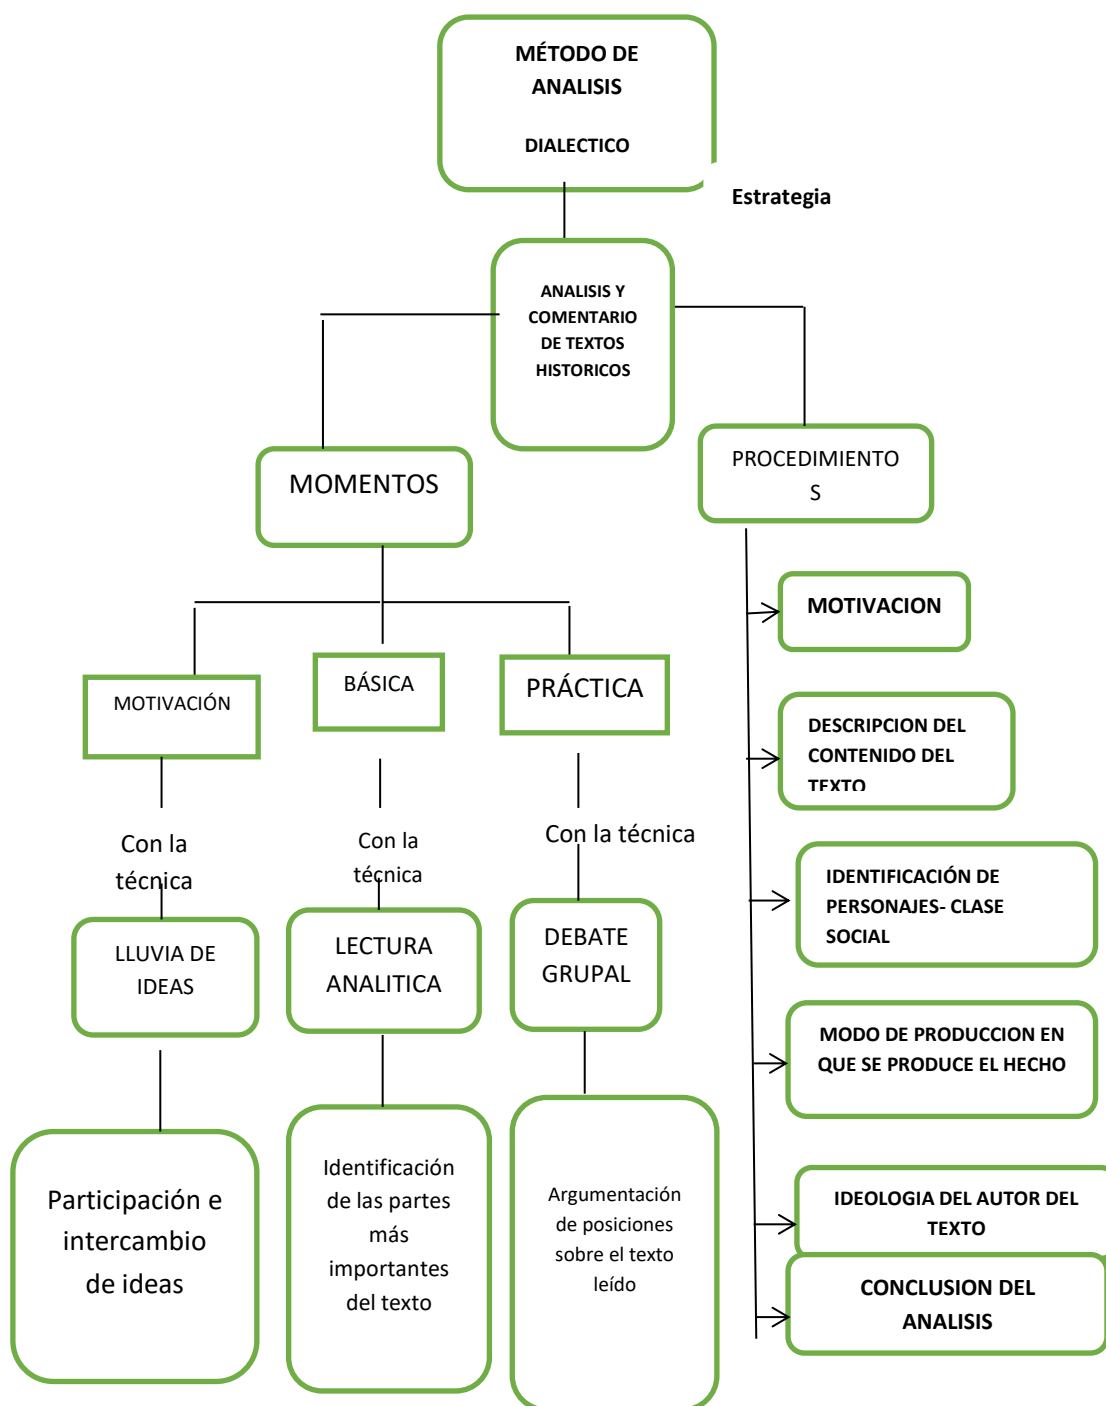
MÉTODO DE ANALISIS

DIALECTICO

Estrategia

ANALISIS Y COMENTARIO DE TEXTOS HISTORICOS

MOMENTOS

PROCEDIMIENTOS

MOTIVACIÓN

BÁSICA

PRÁCTICA

Con la técnica

Con la técnica

Con la técnica

LLUVIA DE IDEAS

LECTURA ANALITICA

DEBATE GRUPAL

Participación e intercambio de ideas

Identificación de las partes más importantes del texto

Argumentación de posiciones sobre el texto leído

MOTIVACION

DESCRIPCION DEL CONTENIDO DEL TEXTO

IDENTIFICACIÓN DE PERSONAJES- CLASE SOCIAL

MODO DE PRODUCCION EN QUE SE PRODUCE EL HECHO

IDEOLOGIA DEL AUTOR DEL TEXTO

CONCLUSION DEL ANALISIS